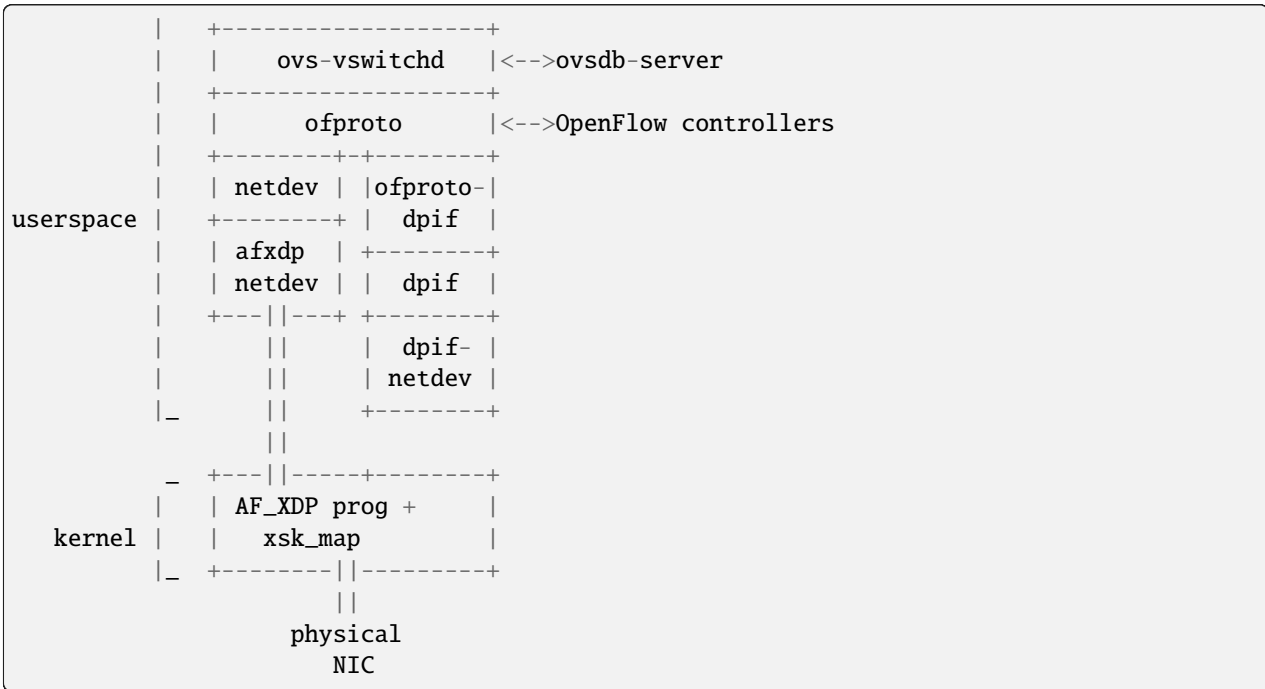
```
           |   +-------------------+
           |   |    ovs-vswitchd   |<-->ovsdb-server
           |   +-------------------+
           |   |      ofproto      |<-->OpenFlow controllers
           |   +--------+-+--------+
           |   | netdev | |ofproto-|
userspace  |   +--------+ |  dpif  |
           |   | afxdp  | +--------+
           |   | netdev | |  dpif  |
           |   +---||---+ +--------+
           |       ||     |  dpif- |
           |       ||     | netdev |
           |_      ||     +--------+
                   ||
            _  +---||-----+--------+
           |   | AF_XDP prog +     |
   kernel  |   |   xsk_map         |
           |_  +--------||---------+
                        ||
                     physical
                        NIC
```